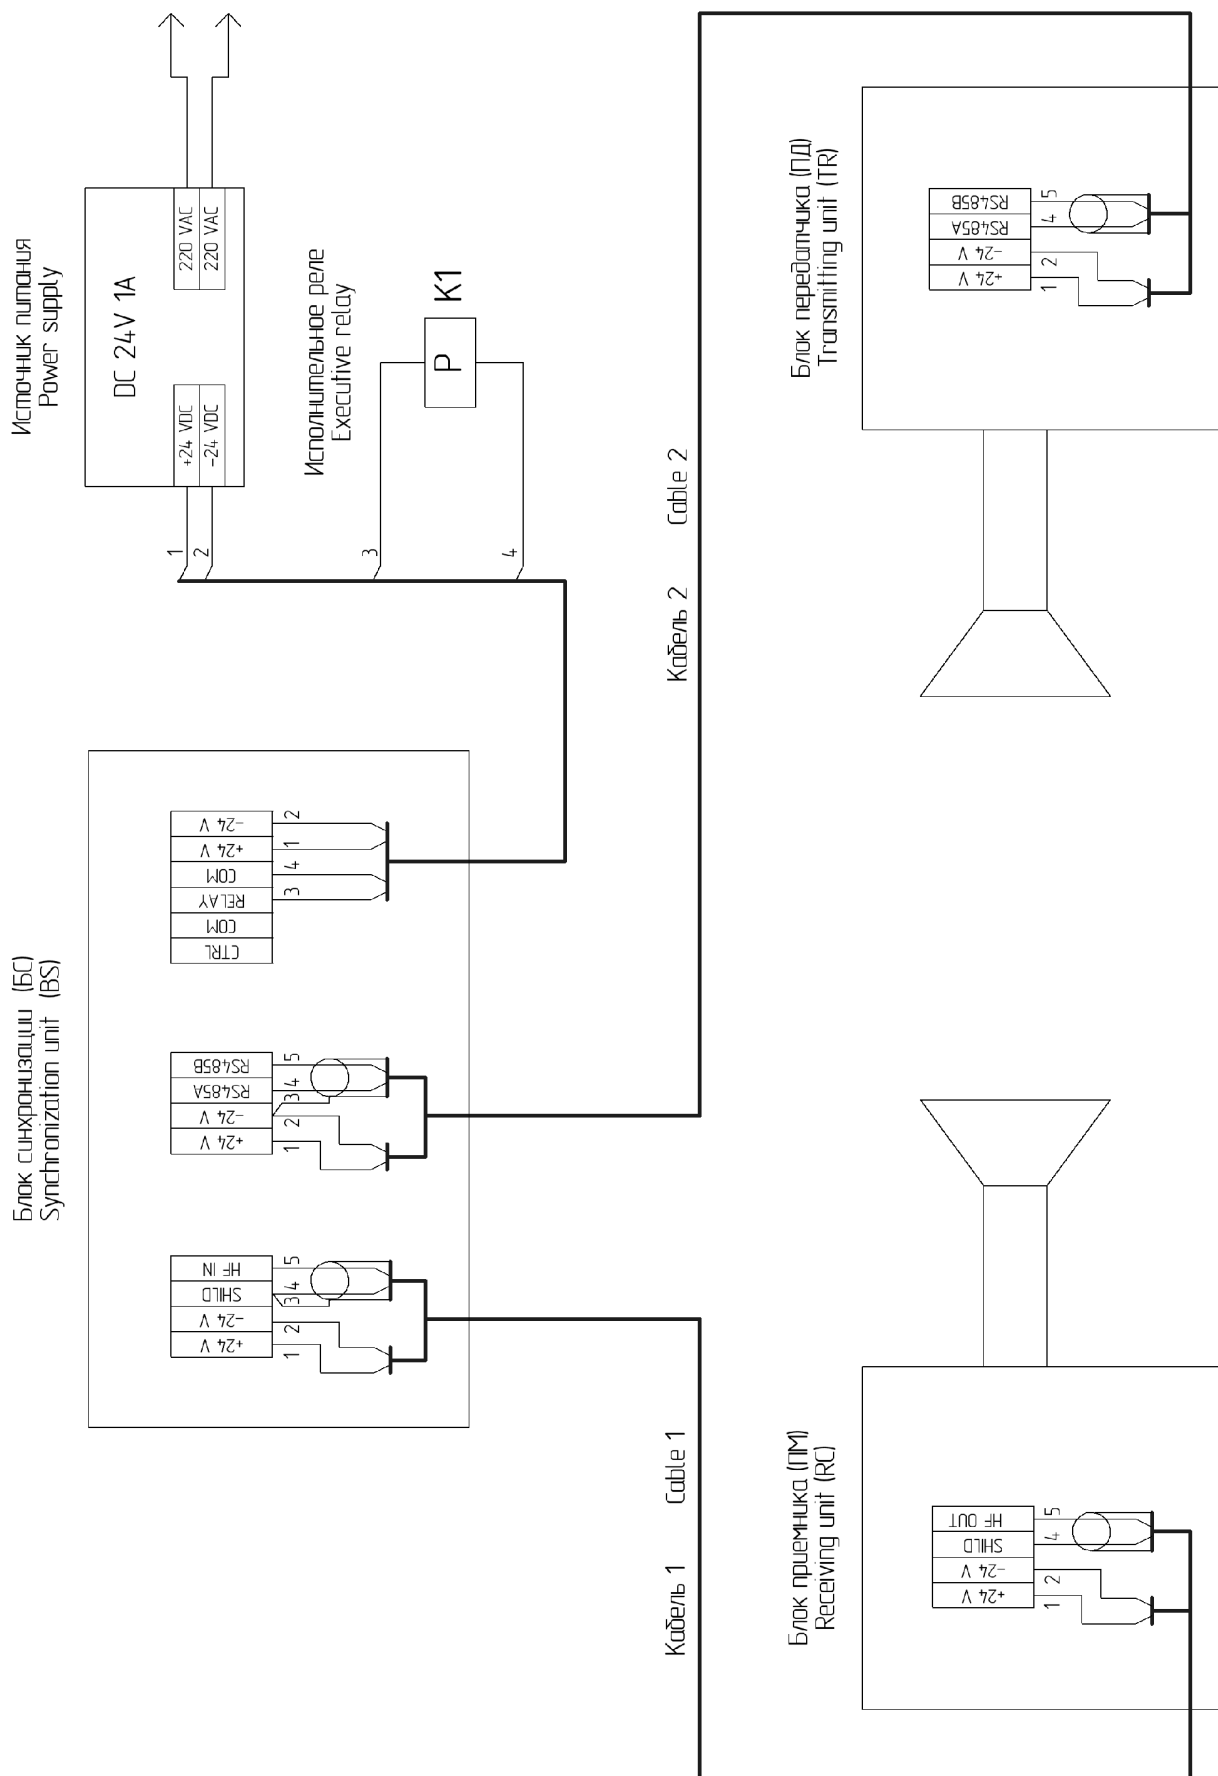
Источник питания
Power supply

DC 24 V 1A

+24 VDC
-24 VDC
220 VAC
220 VAC

1 2

Исполнительное реле
Executive relay

P K1

3 4

Кабель 2 Cable 2

Блок передатчика (ПД)
Transmitting unit (TR)

+24 V
-24 V
RS485A
RS485B

1 2 4 5

Блок синхронизации (БС)
Synchronization unit (BS)

+24 V
-24 V
SHILD
HF IN

1 2 3 4 5

+24 V
-24 V
RS485A
RS485B

1 2 3 4 5

CTRL
COM
RELAY
COM
+24 V
-24 V

3 4 1 2

Кабель 1 Cable 1

Блок приемника (ПМ)
Receiving unit (RC)

+24 V
-24 V
SHILD
HF OUT

1 2 4 5